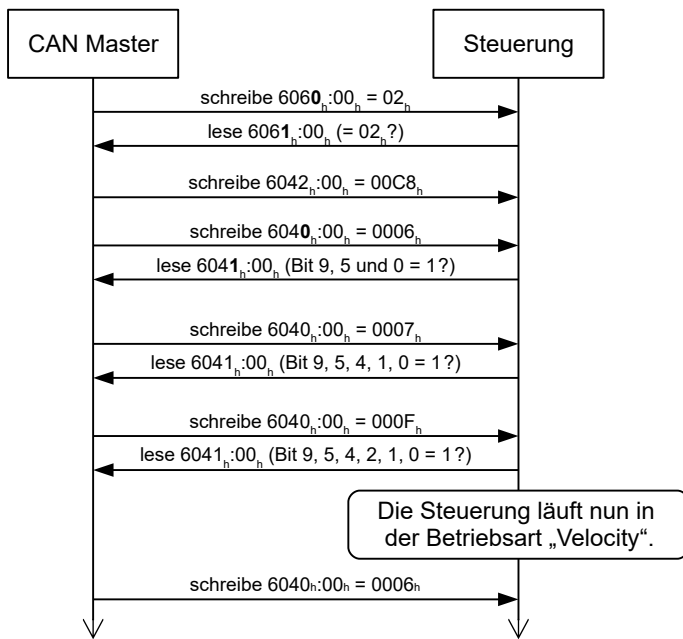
CAN Master

Steuerung

schreibe $6060_h$:$00_h$ = $02_h$

lese $6061_h$:$00_h$ (= $02_h$?)

schreibe $6042_h$:$00_h$ = $00C8_h$

schreibe $6040_h$:$00_h$ = $0006_h$

lese $6041_h$:$00_h$ (Bit 9, 5 und 0 = 1?)

schreibe $6040_h$:$00_h$ = $0007_h$

lese $6041_h$:$00_h$ (Bit 9, 5, 4, 1, 0 = 1?)

schreibe $6040_h$:$00_h$ = $000F_h$

lese $6041_h$:$00_h$ (Bit 9, 5, 4, 2, 1, 0 = 1?)

Die Steuerung läuft nun in der Betriebsart „Velocity".

schreibe $6040_h$:$00_h$ = $0006_h$